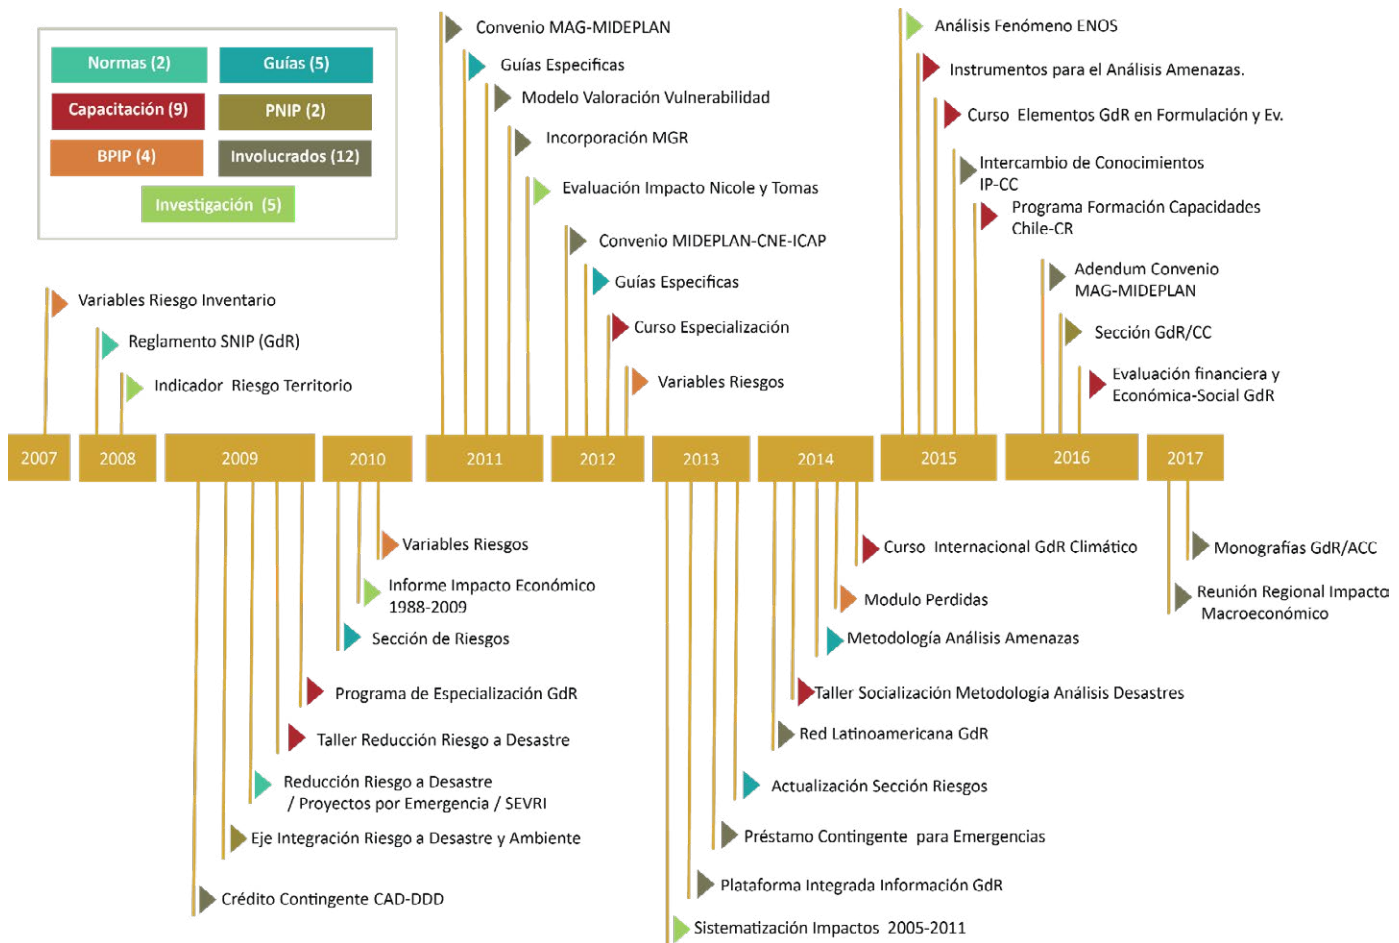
Normas (2)
Guías (5)
Capacitación (9)
PNIP (2)
BPIP (4)
Involucrados (12)
Investigación (5)

Variables Riesgo Inventario
Reglamento SNIP (GdR)
Indicador Riesgo Territorio

Convenio MAG-MIDEPLAN
Guías Especificas
Modelo Valoración Vulnerabilidad
Incorporación MGR
Evaluación Impacto Nicole y Tomas
Convenio MIDEPLAN-CNE-ICAP
Guías Especificas
Curso Especialización
Variables Riesgos

Análisis Fenómeno ENOS
Instrumentos para el Análisis Amenazas.
Curso Elementos GdR en Formulación y Ev.
Intercambio de Conocimientos IP-CC
Programa Formación Capacidades Chile-CR
Adendum Convenio MAG-MIDEPLAN
Sección GdR/CC
Evaluación financiera y Económica-Social GdR

2007
2008
2009
2010
2011
2012
2013
2014
2015
2016
2017

Variables Riesgos
Informe Impacto Económico 1988-2009
Sección de Riesgos
Programa de Especialización GdR
Taller Reducción Riesgo a Desastre
Reducción Riesgo a Desastre / Proyectos por Emergencia / SEVRI
Eje Integración Riesgo a Desastre y Ambiente
Crédito Contingente CAD-DDD

Curso Internacional GdR Climático
Modulo Perdidas
Metodología Análisis Amenazas
Taller Socialización Metodología Análisis Desastres
Red Latinoamericana GdR
Actualización Sección Riesgos
Préstamo Contingente para Emergencias
Plataforma Integrada Información GdR
Sistematización Impactos 2005-2011

Monografías GdR/ACC
Reunión Regional Impacto Macroeconómico